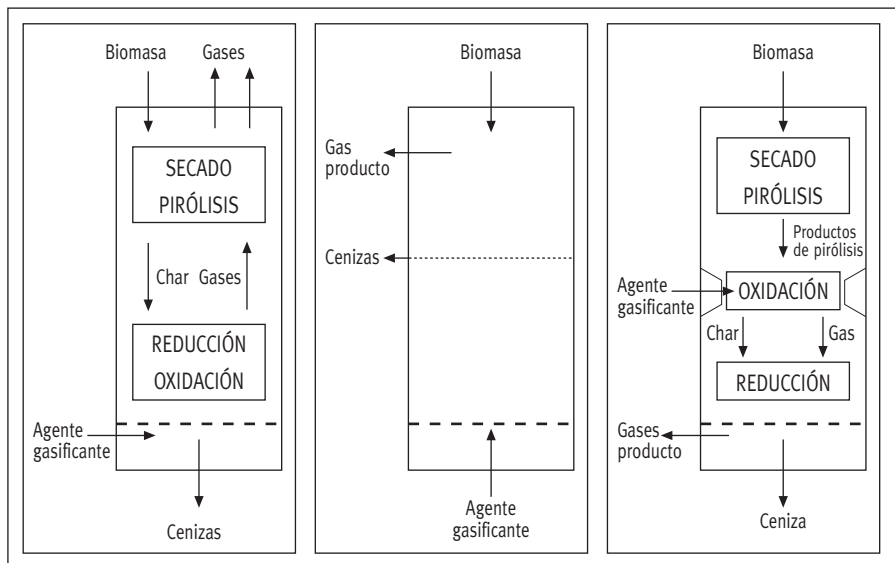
Biomasa
Gases

SECADO
PIRÓLISIS

Char Gases

REDUCCIÓN
OXIDACIÓN

Agente gasificante

Cenizas

Biomasa

Gas producto

Cenizas

Agente gasificante

Biomasa

SECADO
PIRÓLISIS

Productos de pirólisis

Agente gasificante

OXIDACIÓN

Char
Gas

REDUCCIÓN

Gases producto

Ceniza